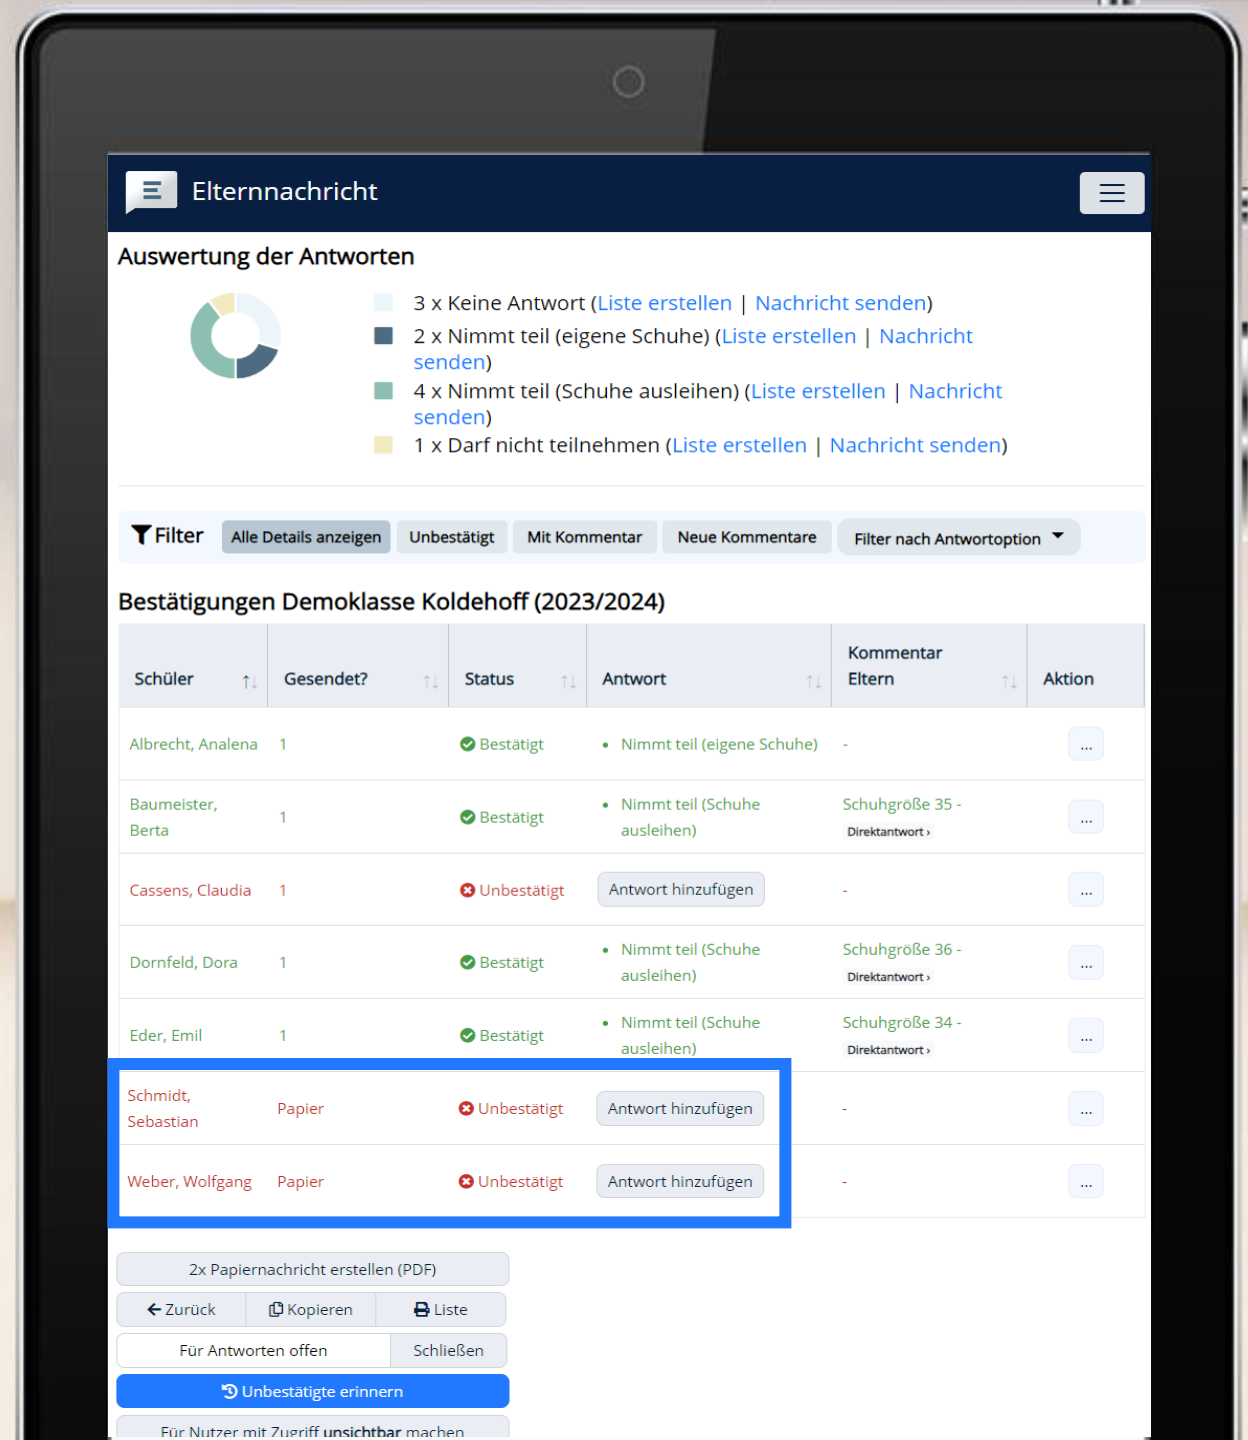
Elternnachricht

Auswertung der Antworten

3 x Keine Antwort (Liste erstellen | Nachricht senden)
2 x Nimmt teil (eigene Schuhe) (Liste erstellen | Nachricht senden)
4 x Nimmt teil (Schuhe ausleihen) (Liste erstellen | Nachricht senden)
1 x Darf nicht teilnehmen (Liste erstellen | Nachricht senden)

Filter Alle Details anzeigen Unbestätigt Mit Kommentar Neue Kommentare Filter nach Antwortoption

Bestätigungen Demoklasse Koldehoff (2023/2024)

| Schüler | Gesendet? | Status | Antwort | Kommentar Eltern | Aktion |
|---|---|---|---|---|---|
| Albrecht, Analena | 1 | Bestätigt | • Nimmt teil (eigene Schuhe) | - | ... |
| Baumeister, Berta | 1 | Bestätigt | • Nimmt teil (Schuhe ausleihen) | Schuhgröße 35 - Direktantwort › | ... |
| Cassens, Claudia | 1 | Unbestätigt | Antwort hinzufügen | - | ... |
| Dornfeld, Dora | 1 | Bestätigt | • Nimmt teil (Schuhe ausleihen) | Schuhgröße 36 - Direktantwort › | ... |
| Eder, Emil | 1 | Bestätigt | • Nimmt teil (Schuhe ausleihen) | Schuhgröße 34 - Direktantwort › | ... |
| Schmidt, Sebastian | Papier | Unbestätigt | Antwort hinzufügen | - | ... |
| Weber, Wolfgang | Papier | Unbestätigt | Antwort hinzufügen | - | ... |

2x Papiernachricht erstellen (PDF)
Zurück Kopieren Liste
Für Antworten offen Schließen
Unbestätigte erinnern
Für Nutzer mit Zugriff unsichtbar machen